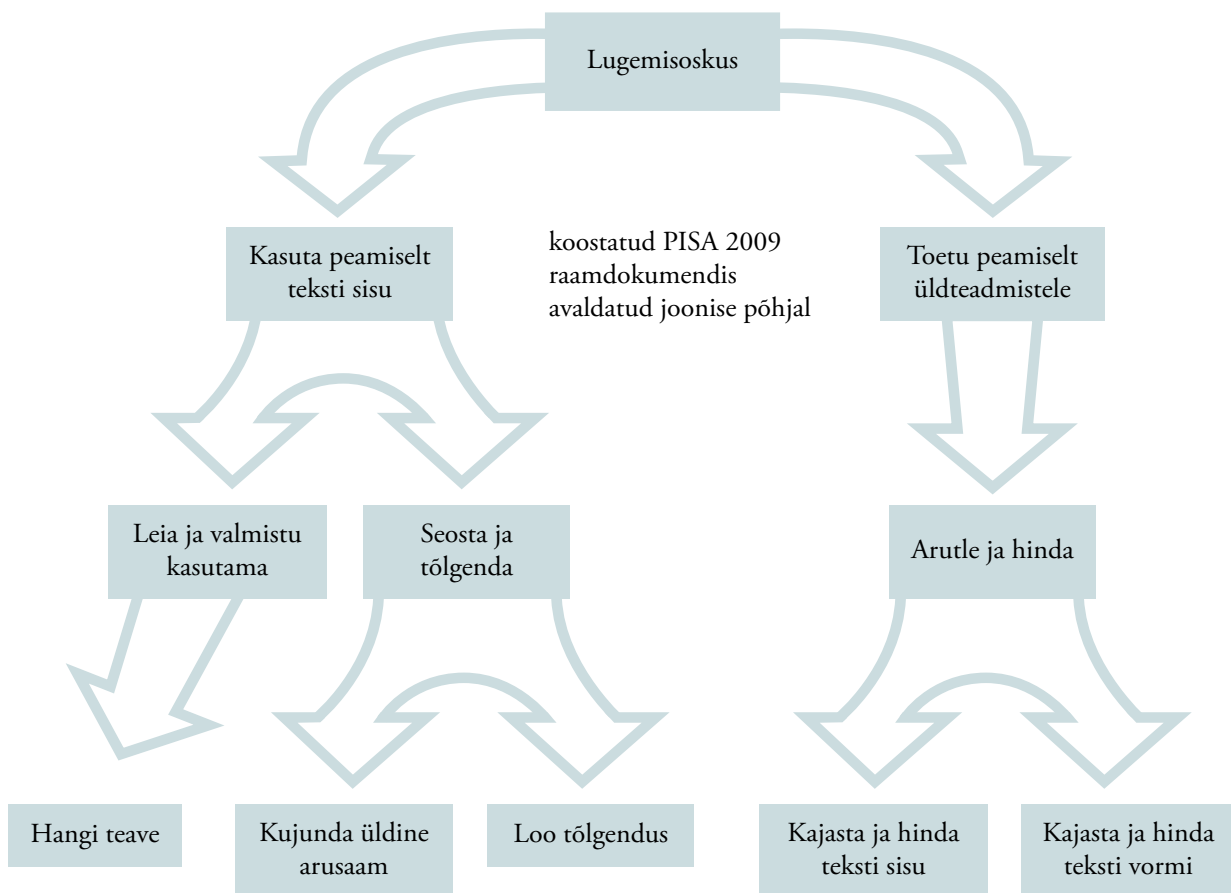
Lugemisoskus

Kasuta peamiselt teksti sisu

koostatud PISA 2009 raamdokumendis avaldatud joonise põhjal

Toetu peamiselt üldteadmistele

Leia ja valmistu kasutama

Seosta ja tõlgenda

Arutle ja hinda

Hangi teave

Kujunda üldine arusaam

Loo tõlgendus

Kajasta ja hinda teksti sisu

Kajasta ja hinda teksti vormi